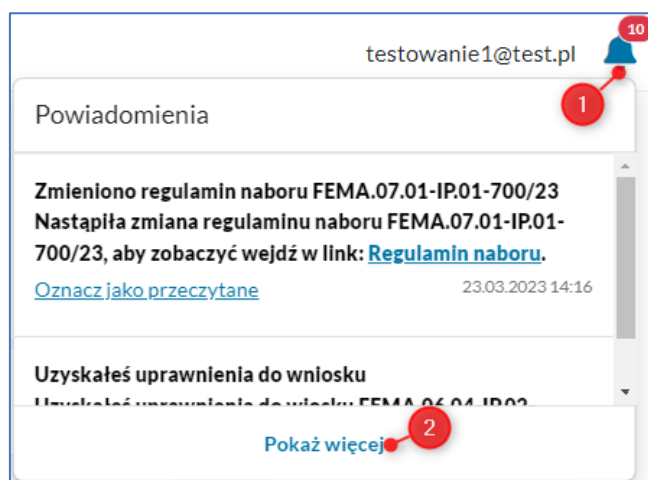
testowanie1@test.pl

10

1

Powiadomienia

Zmieniono regulamin naboru FEMA.07.01-IP.01-700/23
Nastąpiła zmiana regulaminu naboru FEMA.07.01-IP.01-700/23, aby zobaczyć wejdź w link: Regulamin naboru.

Oznacz jako przeczytane

23.03.2023 14:16

Uzyskałeś uprawnienia do wniosku
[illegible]

2

Pokaż więcej